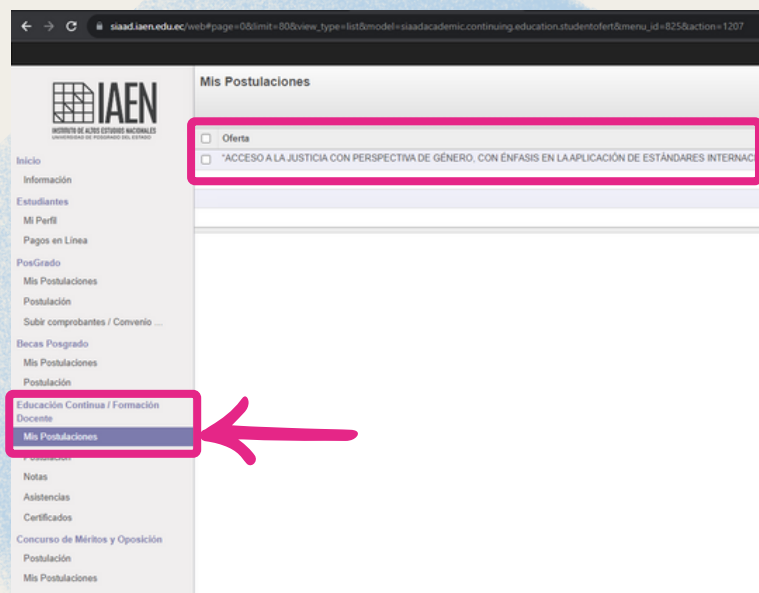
siaad.iaen.edu.ec/web#page=0&limit=80&view_type=list&model=siaadacademic.continuing.education.studentofert&menu_id=825&action=1207

IAEN
INSTITUTO DE ALTOS ESTUDIOS NACIONALES
UNIVERSIDAD DE POSGRADO DEL ESTADO

Inicio
Información
Estudiantes
Mi Perfil
Pagos en Línea
PosGrado
Mis Postulaciones
Postulación
Subir comprobantes / Convenio ...
Becas Posgrado
Mis Postulaciones
Postulación
Educación Continua / Formación Docente
Mis Postulaciones
Postulación
Notas
Asistencias
Certificados
Concurso de Méritos y Oposición
Postulación
Mis Postulaciones

Mis Postulaciones

| Oferta |
|---|
| "ACCESO A LA JUSTICIA CON PERSPECTIVA DE GÉNERO, CON ÉNFASIS EN LA APLICACIÓN DE ESTÁNDARES INTERNAC |